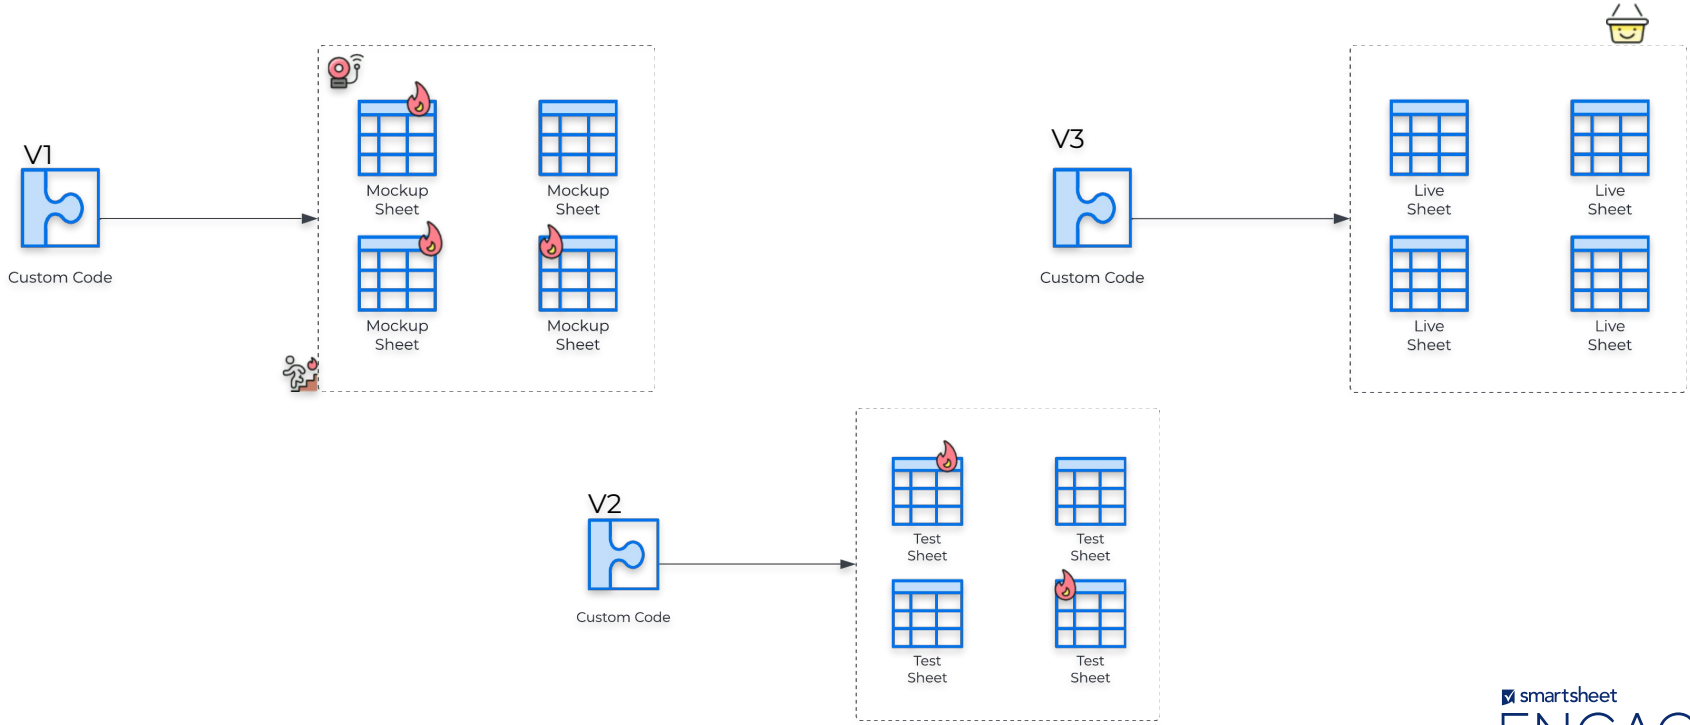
V1

Custom Code

Mockup Sheet

Mockup Sheet

Mockup Sheet

Mockup Sheet

V3

Custom Code

Live Sheet

Live Sheet

Live Sheet

Live Sheet

V2

Custom Code

Test Sheet

Test Sheet

Test Sheet

Test Sheet

smartsheet

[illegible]